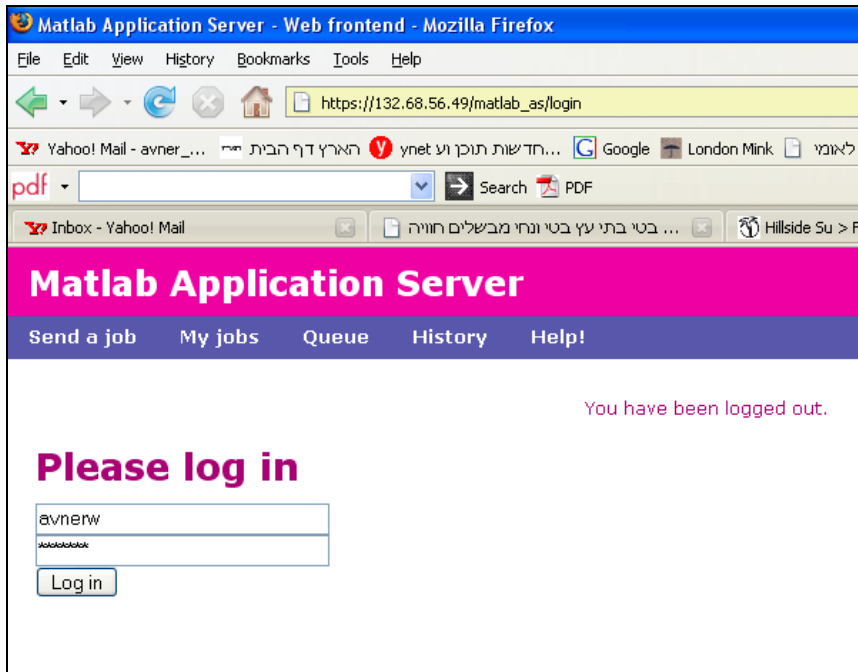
Matlab Application Server - Web frontend - Mozilla Firefox

File Edit View History Bookmarks Tools Help

https://132.68.56.49/matlab_as/login

Yahoo! Mail - avner_... הארץ דף הבית ynet חדשות תוכן וע... Google London Mink לאומי

pdf Search PDF

Inbox - Yahoo! Mail | בטי בתי עץ בטי ונחי מבשלים חוויה ... | Hillside Su > F

Matlab Application Server

Send a job My jobs Queue History Help!

You have been logged out.

Please log in

avnerw

******

Log in